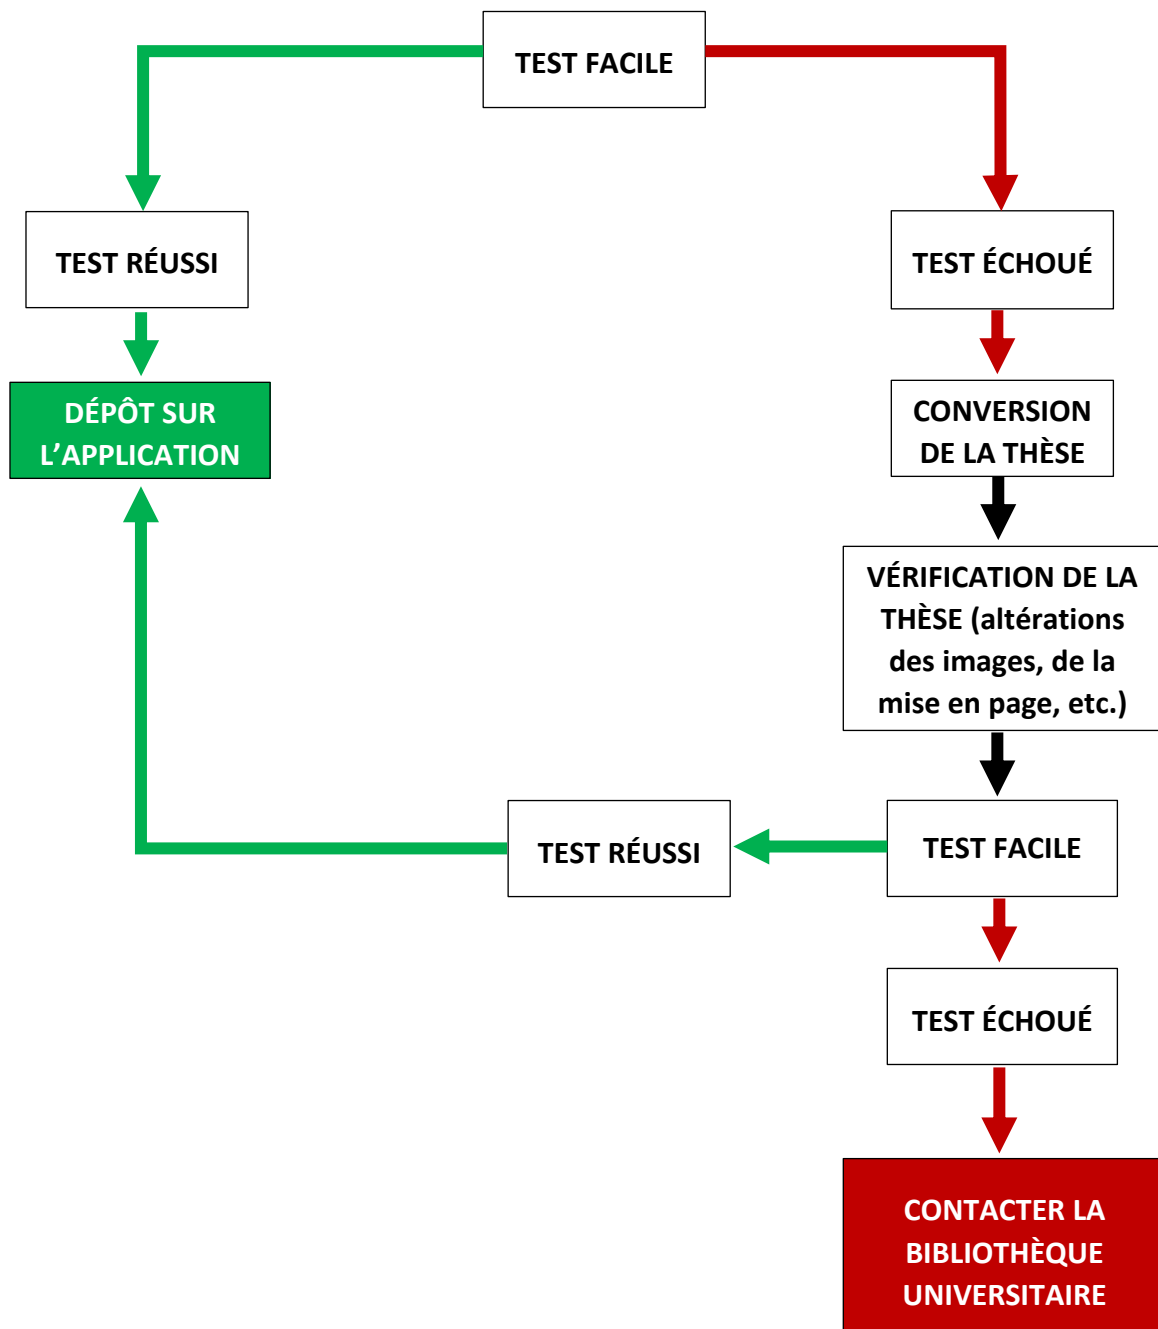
TEST FACILE

TEST RÉUSSI

DÉPÔT SUR L’APPLICATION

TEST ÉCHOUÉ

CONVERSION DE LA THÈSE

VÉRIFICATION DE LA THÈSE (altérations des images, de la mise en page, etc.)

TEST RÉUSSI

TEST FACILE

TEST ÉCHOUÉ

CONTACTER LA BIBLIOTHÈQUE UNIVERSITAIRE